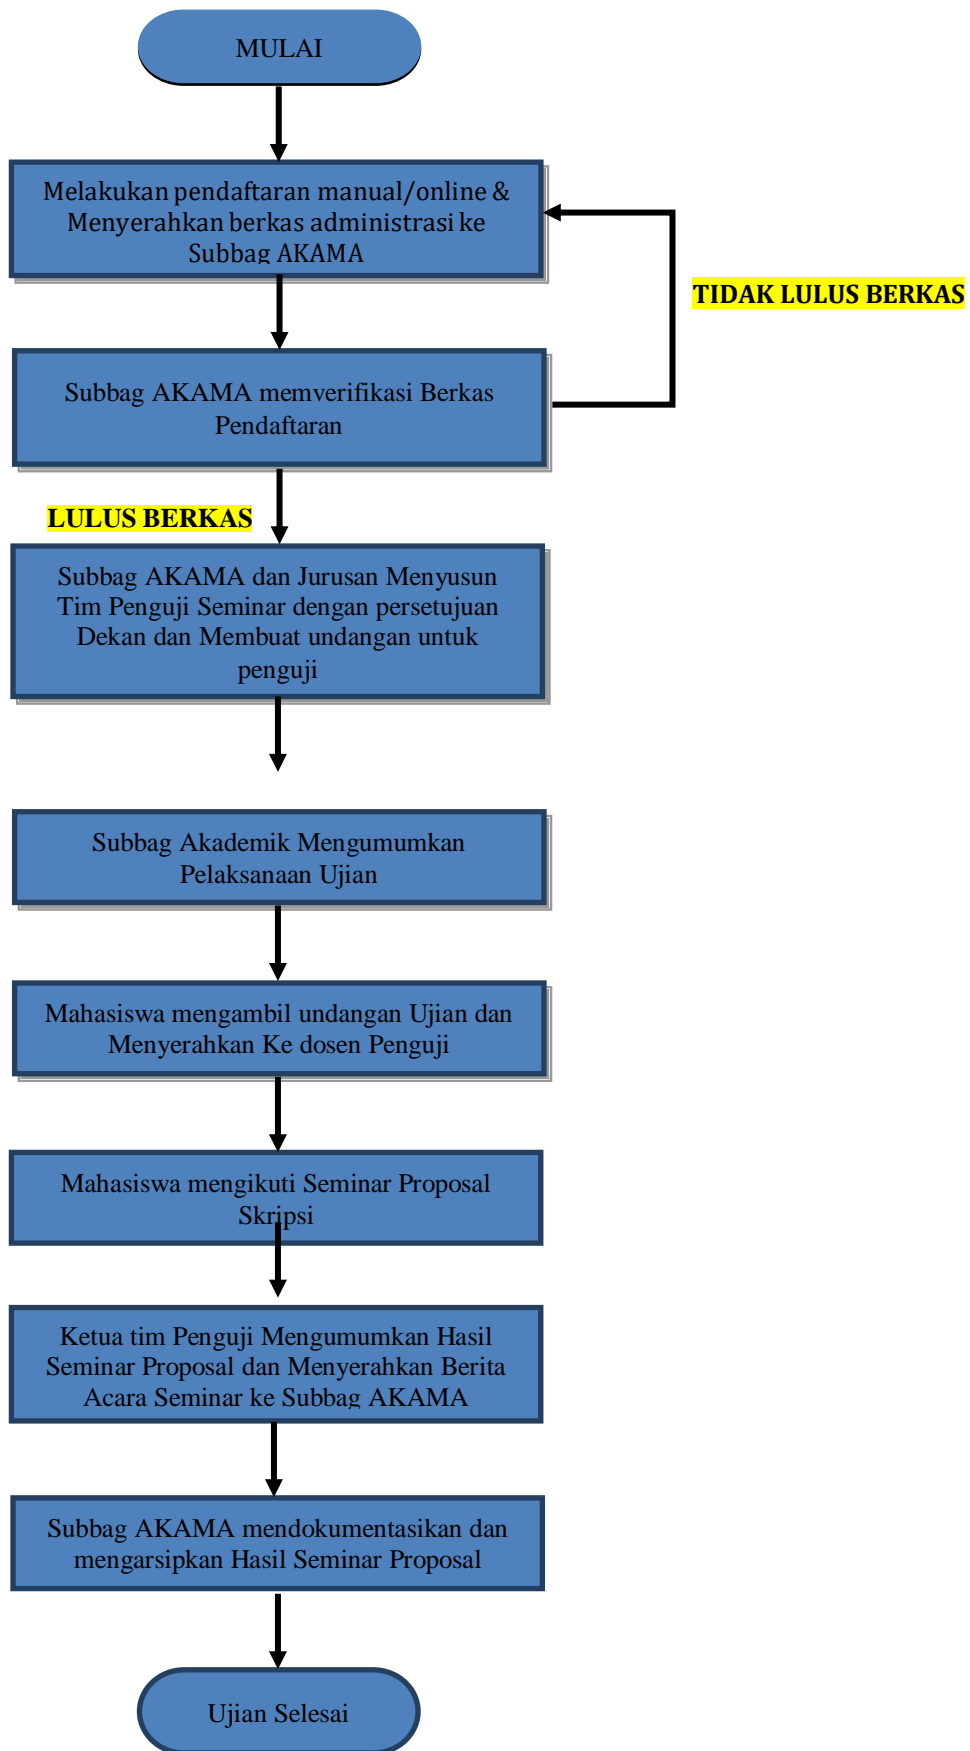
MULAI

Melakukan pendaftaran manual/online & Menyerahkan berkas administrasi ke Subbag AKAMA

TIDAK LULUS BERKAS

Subbag AKAMA memverifikasi Berkas Pendaftaran

LULUS BERKAS

Subbag AKAMA dan Jurusan Menyusun Tim Penguji Seminar dengan persetujuan Dekan dan Membuat undangan untuk penguji

Subbag Akademik Mengumumkan Pelaksanaan Ujian

Mahasiswa mengambil undangan Ujian dan Menyerahkan Ke dosen Penguji

Mahasiswa mengikuti Seminar Proposal Skripsi

Ketua tim Penguji Mengumumkan Hasil Seminar Proposal dan Menyerahkan Berita Acara Seminar ke Subbag AKAMA

Subbag AKAMA mendokumentasikan dan mengarsipkan Hasil Seminar Proposal

Ujian Selesai